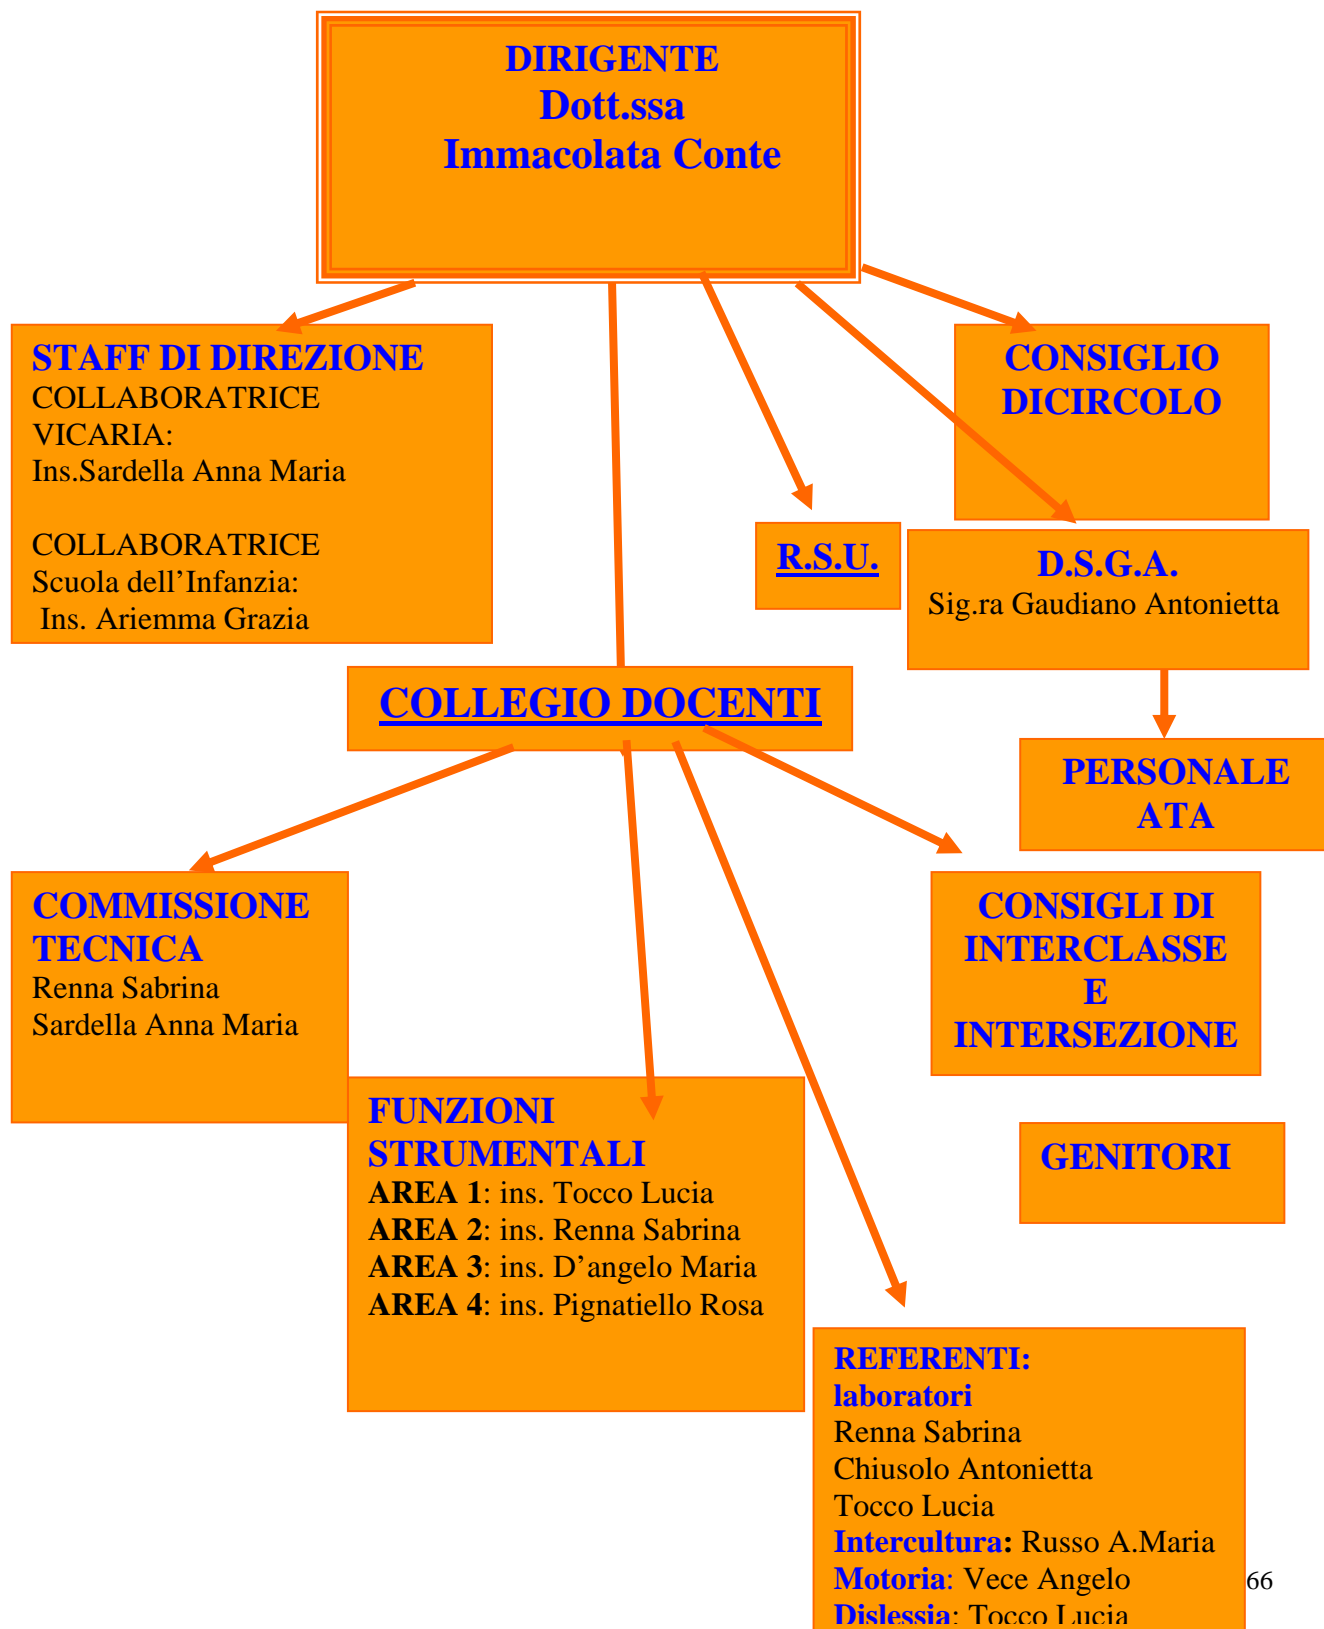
DIRIGENTE
Dott.ssa
Immacolata Conte

STAFF DI DIREZIONE
COLLABORATRICE VICARIA:
Ins.Sardella Anna Maria

COLLABORATRICE
Scuola dell'Infanzia:
Ins. Ariemma Grazia

CONSIGLIO DICIRCOLO

R.S.U.

D.S.G.A.
Sig.ra Gaudiano Antonietta

COLLEGIO DOCENTI

PERSONALE ATA

COMMISSIONE TECNICA
Renna Sabrina
Sardella Anna Maria

CONSIGLI DI INTERCLASSE E INTERSEZIONE

FUNZIONI STRUMENTALI
AREA 1: ins. Tocco Lucia
AREA 2: ins. Renna Sabrina
AREA 3: ins. D'angelo Maria
AREA 4: ins. Pignatiello Rosa

GENITORI

REFERENTI:
laboratori
Renna Sabrina
Chiusolo Antonietta
Tocco Lucia
Intercultura: Russo A.Maria
Motoria: Vece Angelo
Dislessia: Tocco Lucia

66